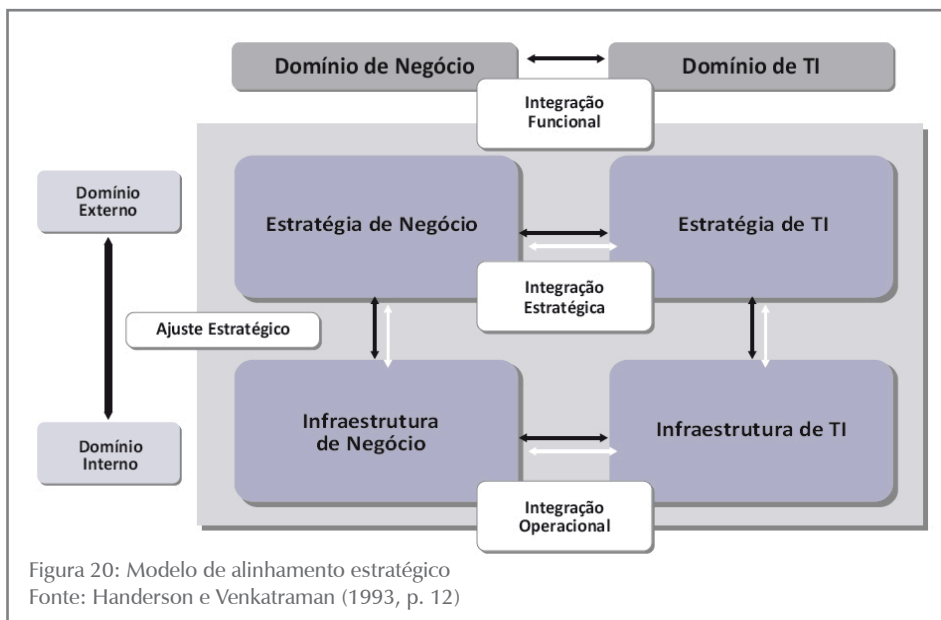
Domínio de Negócio

Domínio de TI

Integração Funcional

Domínio Externo

Estratégia de Negócio

Estratégia de TI

Integração Estratégica

Ajuste Estratégico

Domínio Interno

Infraestrutura de Negócio

Infraestrutura de TI

Integração Operacional

Figura 20: Modelo de alinhamento estratégico
Fonte: Handerson e Venkatraman (1993, p. 12)